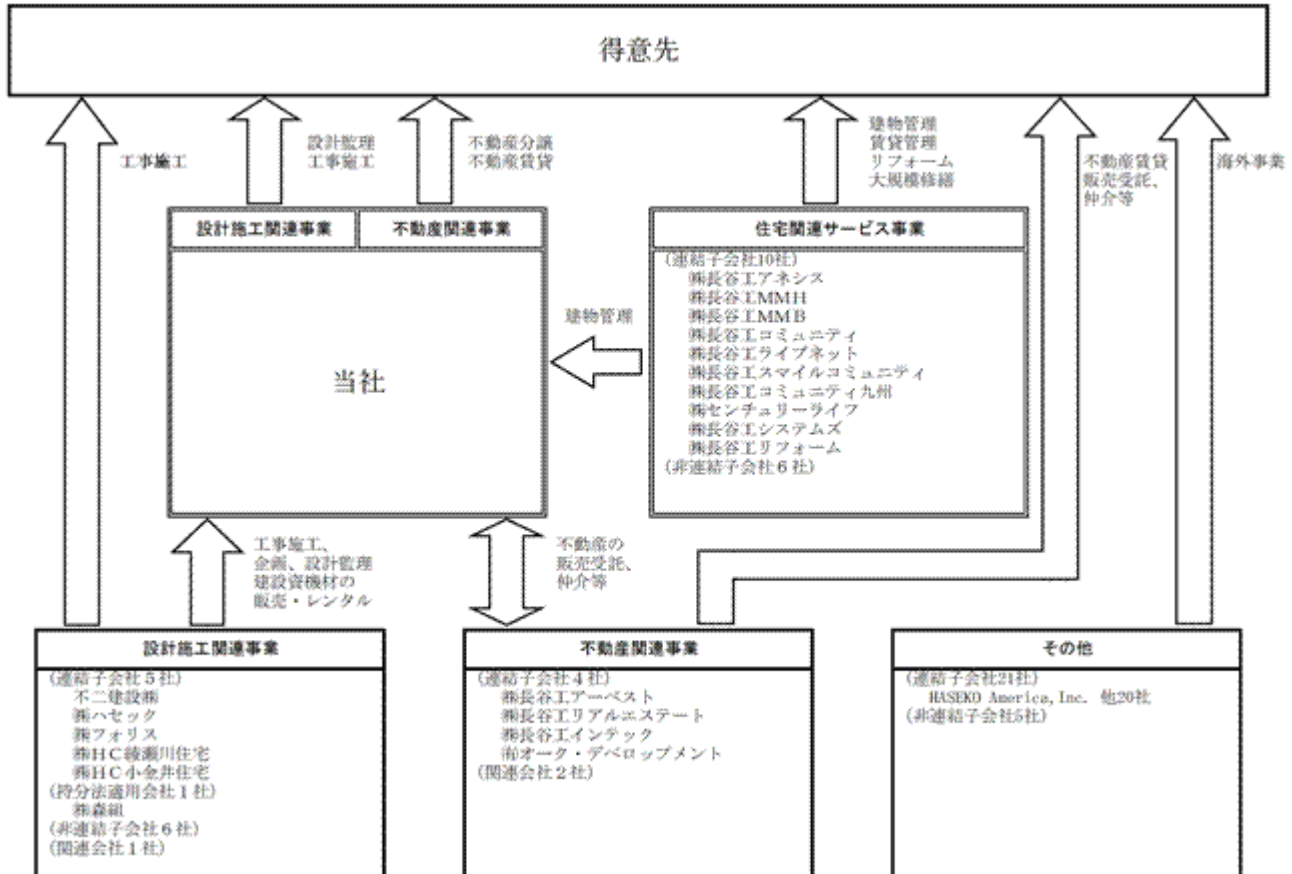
得意先

工事施工

設計監理
工事施工

不動産分譲
不動産賃貸

建物管理
賃貸管理
リフォーム
大規模修繕

不動産賃貸
販売受託、
仲介等

海外事業

設計施工関連事業

不動産関連事業

当社

建物管理

住宅関連サービス事業

(連結子会社10社)
㈱長谷工アネシス
㈱長谷工MMH
㈱長谷工MMB
㈱長谷工コミュニティ
㈱長谷工ライブネット
㈱長谷工スマイルコミュニティ
㈱長谷工コミュニティ九州
㈱センチュリーライフ
㈱長谷工システムズ
㈱長谷工リフォーム
(非連結子会社6社)

工事施工、
企画、設計監理
建設資機材の
販売・レンタル

不動産の
販売受託、
仲介等

設計施工関連事業

(連結子会社5社)
不二建設㈱
㈱ハセック
㈱フォリス
㈱HC綾瀬川住宅
㈱HC小金井住宅
(持分法適用会社1社)
㈱森組
(非連結子会社6社)
(関連会社1社)

不動産関連事業

(連結子会社4社)
㈱長谷工アーベスト
㈱長谷工リアルエステート
㈱長谷工インテック
㈲オーク・デベロップメント
(関連会社2社)

その他

(連結子会社21社)
HASEKO America, Inc. 他20社
(非連結子会社5社)